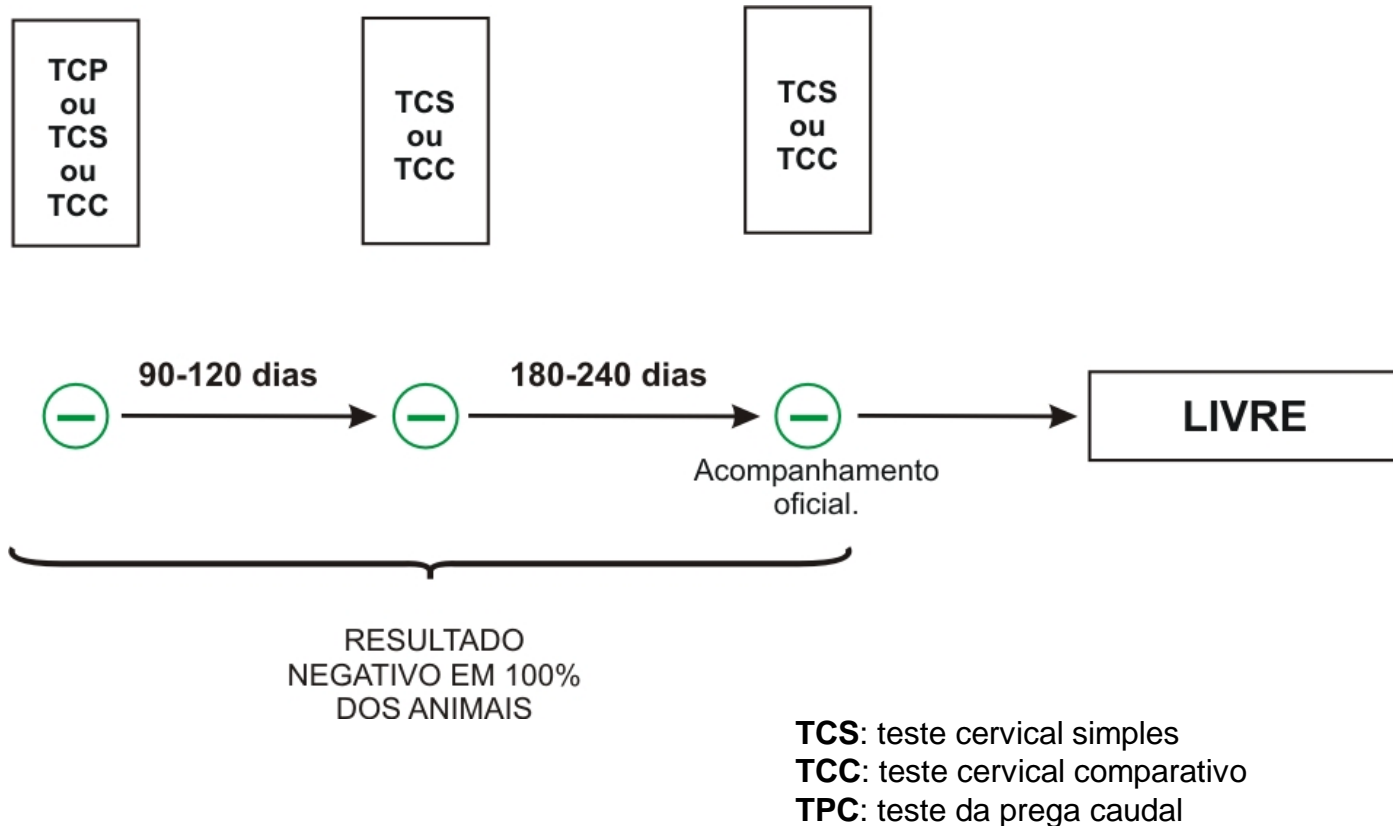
TCP
ou
TCS
ou
TCC

TCS
ou
TCC

TCS
ou
TCC

90-120 dias

180-240 dias

LIVRE

Acompanhamento oficial.

RESULTADO NEGATIVO EM 100% DOS ANIMAIS

**TCS**: teste cervical simples
**TCC**: teste cervical comparativo
**TPC**: teste da prega caudal